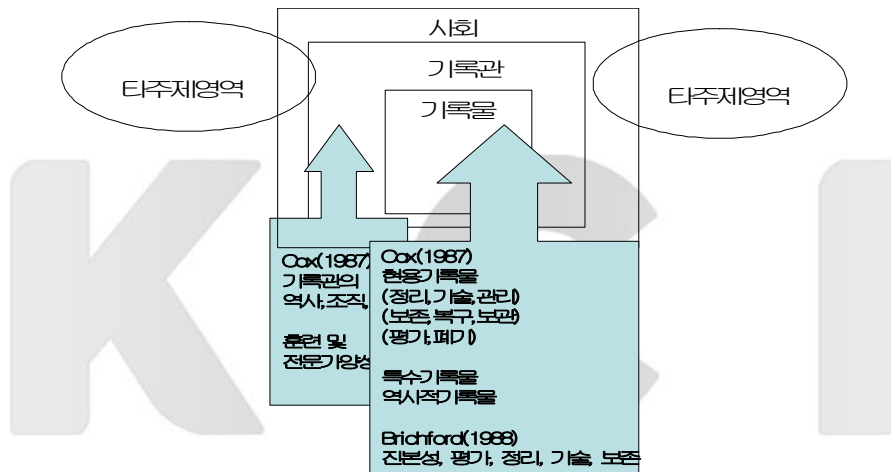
사회

기록관

기록물

타주제영역

타주제영역

Cox(1987)
기록관의
역사,조직,

훈련 및
전문가양성

Cox(1987)
현용기록물
(정리,기술,관리)
(보존,복구,보관)
(평가,폐기)

특수기록물
역사적기록물

Brichford(1988)
진본성, 평가, 정리, 기술, 보존